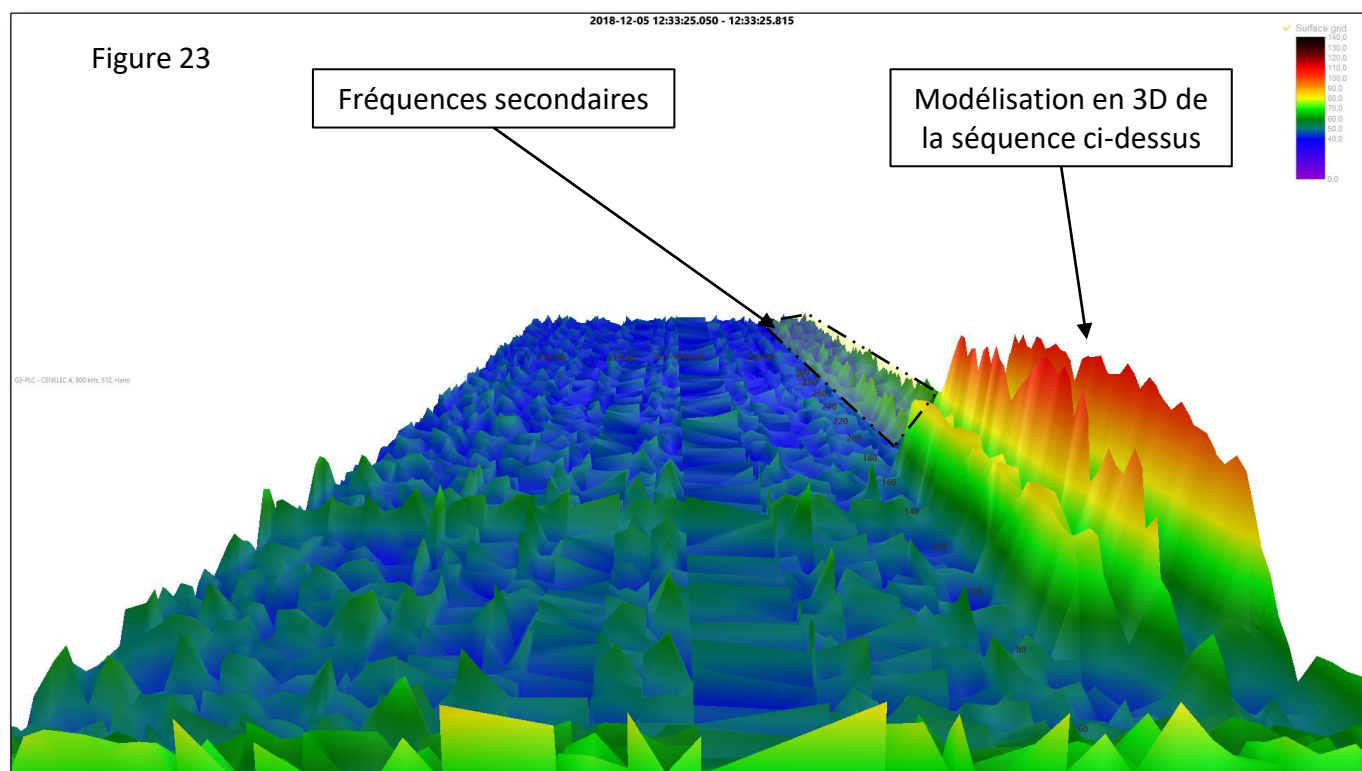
2018-12-05 12:33:25.050 - 12:33:25.815

Figure 23

Fréquences secondaires

Modélisation en 3D de la séquence ci-dessus

Surface grid
140,0
130,0
120,0
110,0
100,0
90,0
80,0
70,0
60,0
50,0
40,0
0,0

G3-PLC - CENELEC A, 800 kHz, 512, Hann

300
280
260
240
220
200
180
160
140
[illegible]
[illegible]
80
60